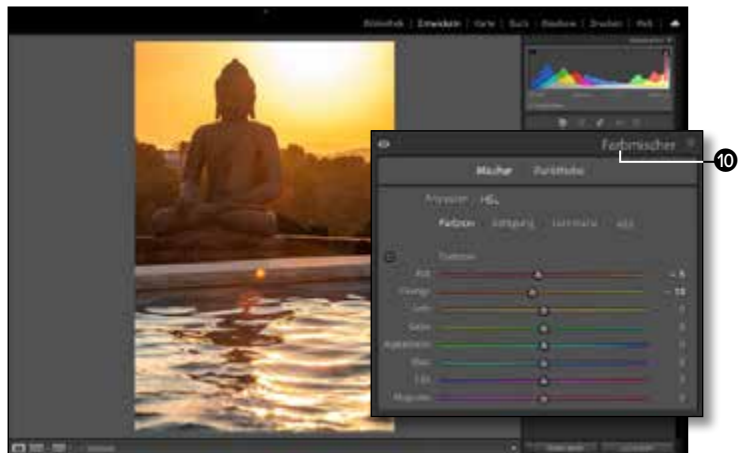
Bibliothek | Entwickeln | Karte | Buch | Diashow | Drucken | Web

Farbmischer

Mischer    Punktfarbe

Anpassen: HSL

Farbton   Sättigung   Luminanz   Alle

Farbton

Rot   – 5
Orange   – 15
Gelb   0
Grün   0
Aquamarin   0
Blau   0
Lila   0
Magenta   0

10